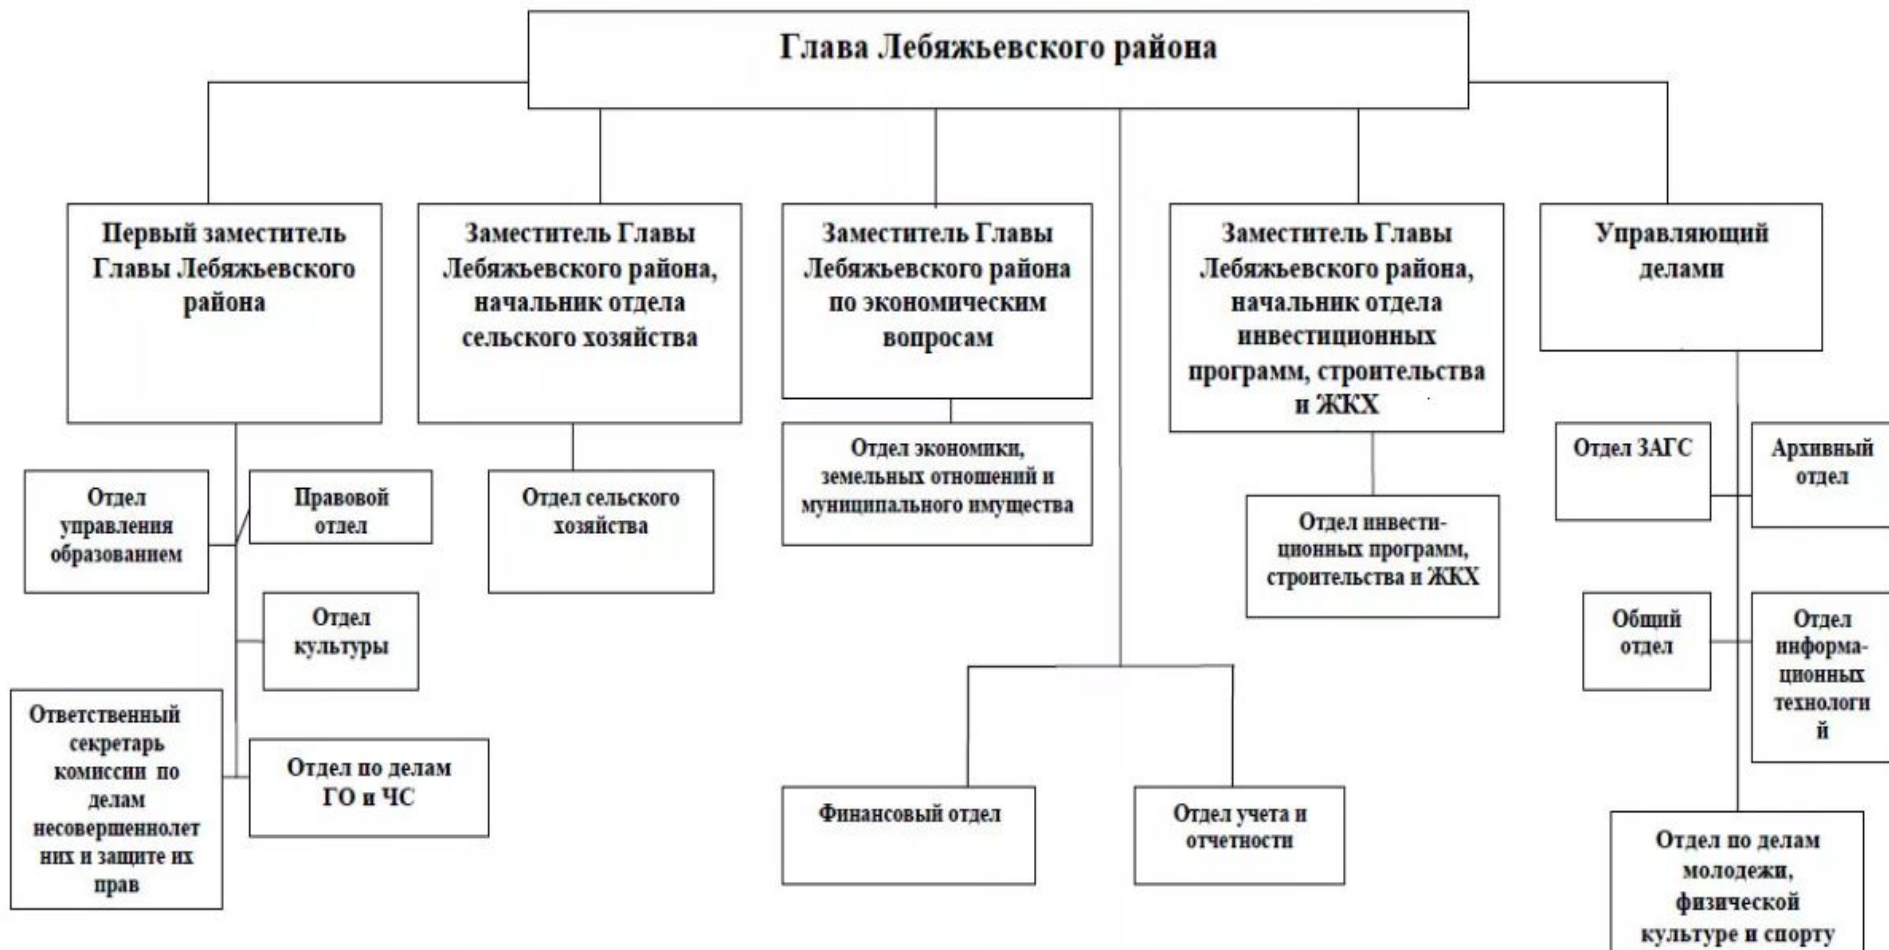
Глава Лебяжьевского района

Первый заместитель Главы Лебяжьевского района

Заместитель Главы Лебяжьевского района, начальник отдела сельского хозяйства

Заместитель Главы Лебяжьевского района по экономическим вопросам

Заместитель Главы Лебяжьевского района, начальник отдела инвестиционных программ, строительства и ЖКХ

Управляющий делами

Отдел управления образованием

Правовой отдел

Отдел культуры

Ответственный секретарь комиссии по делам несовершеннолетних и защите их прав

Отдел по делам ГО и ЧС

Отдел сельского хозяйства

Отдел экономики, земельных отношений и муниципального имущества

Отдел инвестиционных программ, строительства и ЖКХ

Финансовый отдел

Отдел учета и отчетности

Отдел ЗАГС

Архивный отдел

Общий отдел

Отдел информационных технологий

Отдел по делам молодежи, физической культуре и спорту